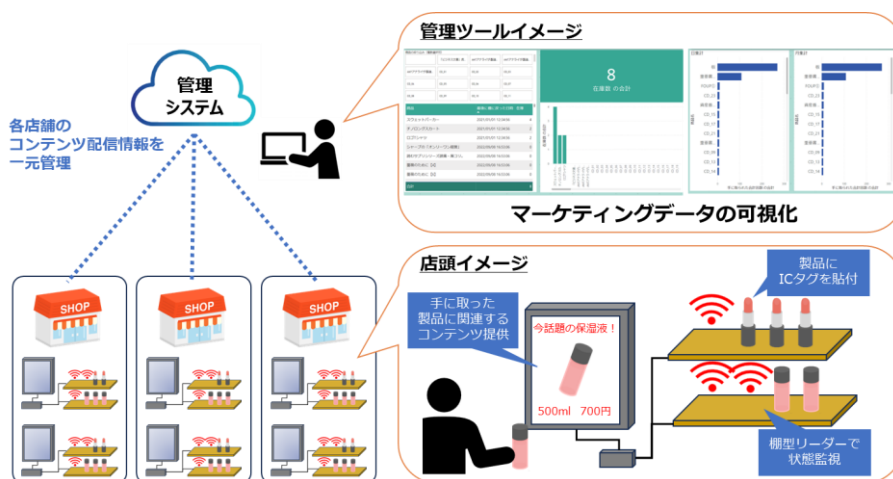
管理ツールイメージ

8
在庫数 の合計

マーケティングデータの可視化

管理
システム

各店舗の
コンテンツ配信情報を
一元管理

SHOP

SHOP

SHOP

店頭イメージ

手に取った
製品に関連する
コンテンツ提供

今話題の保湿液！

500ml 700円

製品に
ICタグを貼付

棚型リーダーで
状態監視